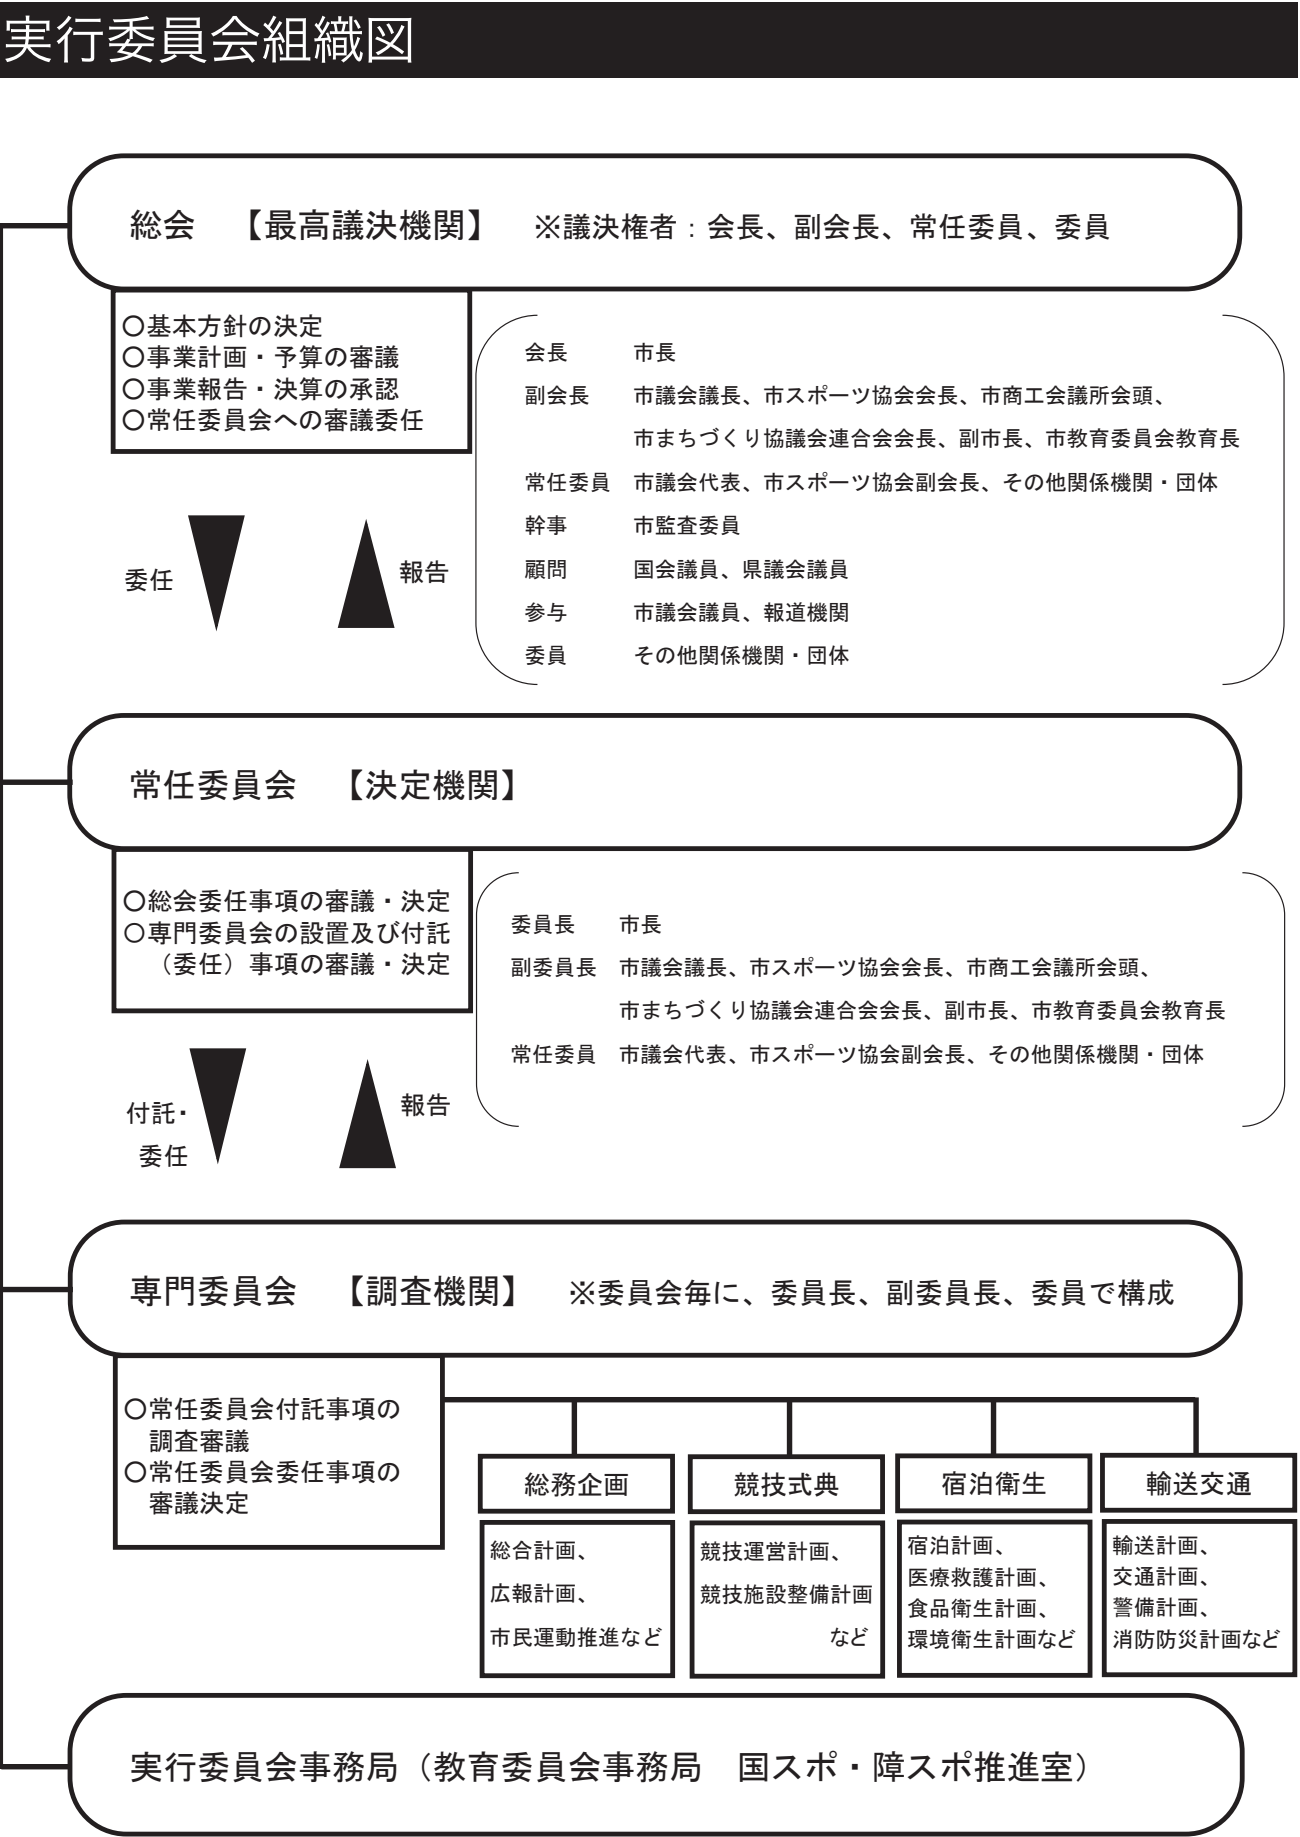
実行委員会組織図

総会　【最高議決機関】　※議決権者：会長、副会長、常任委員、委員

○基本方針の決定
○事業計画・予算の審議
○事業報告・決算の承認
○常任委員会への審議委任

会長　市長
副会長　市議会議長、市スポーツ協会会長、市商工会議所会頭、市まちづくり協議会連合会会長、副市長、市教育委員会教育長
常任委員　市議会代表、市スポーツ協会副会長、その他関係機関・団体
幹事　市監査委員
顧問　国会議員、県議会議員
参与　市議会議員、報道機関
委員　その他関係機関・団体

委任
報告

常任委員会　【決定機関】

○総会委任事項の審議・決定
○専門委員会の設置及び付託（委任）事項の審議・決定

委員長　市長
副委員長　市議会議長、市スポーツ協会会長、市商工会議所会頭、市まちづくり協議会連合会会長、副市長、市教育委員会教育長
常任委員　市議会代表、市スポーツ協会副会長、その他関係機関・団体

付託・委任
報告

専門委員会　【調査機関】　※委員会毎に、委員長、副委員長、委員で構成

○常任委員会付託事項の調査審議
○常任委員会委任事項の審議決定

| 総務企画 | 競技式典 | 宿泊衛生 | 輸送交通 |
|---|---|---|---|
| 総合計画、広報計画、市民運動推進など | 競技運営計画、競技施設整備計画など | 宿泊計画、医療救護計画、食品衛生計画、環境衛生計画など | 輸送計画、交通計画、警備計画、消防防災計画など |

実行委員会事務局（教育委員会事務局　国スポ・障スポ推進室）